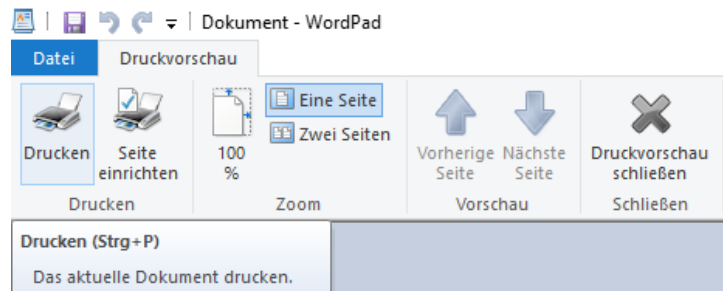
Dokument - WordPad

Datei
Druckvorschau

Drucken
Seite einrichten
Drucken

100 %
Eine Seite
Zwei Seiten
Zoom

Vorherige Seite
Nächste Seite
Vorschau

Druckvorschau schließen
Schließen

Drucken (Strg+P)

Das aktuelle Dokument drucken.